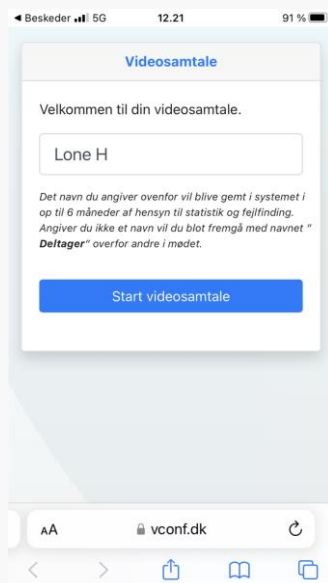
◀ Beskeder 5G 12.21 91 %

Videosamtale

Velkommen til din videosamtale.

Lone H

Det navn du angiver ovenfor vil blive gemt i systemet i op til 6 måneder af hensyn til statistik og fejlfinding. Angiver du ikke et navn vil du blot fremgå med navnet " Deltager" overfor andre i mødet.

Start videosamtale

AA vconf.dk